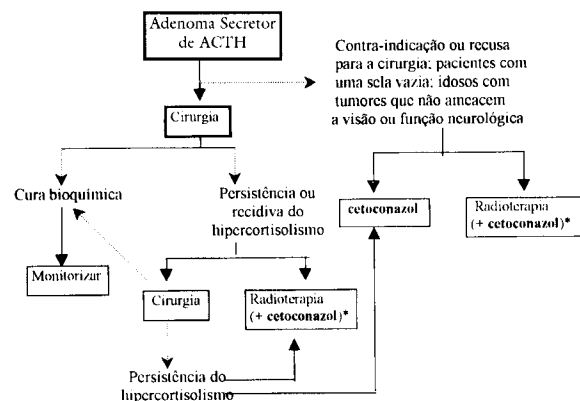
Adenoma Secretor de ACTH

Contra-indicação ou recusa para a cirurgia: pacientes com uma sela vazia: idosos com tumores que não ameacem a visão ou função neurológica

Cirurgia

Cura bioquímica

Persistência ou recidiva do hipercortisolismo

cetoconazol

Radioterapia (+ cetoconazol)*

Monitorizar

Cirurgia

Radioterapia (+ cetoconazol)*

Persistência do hipercortisolismo